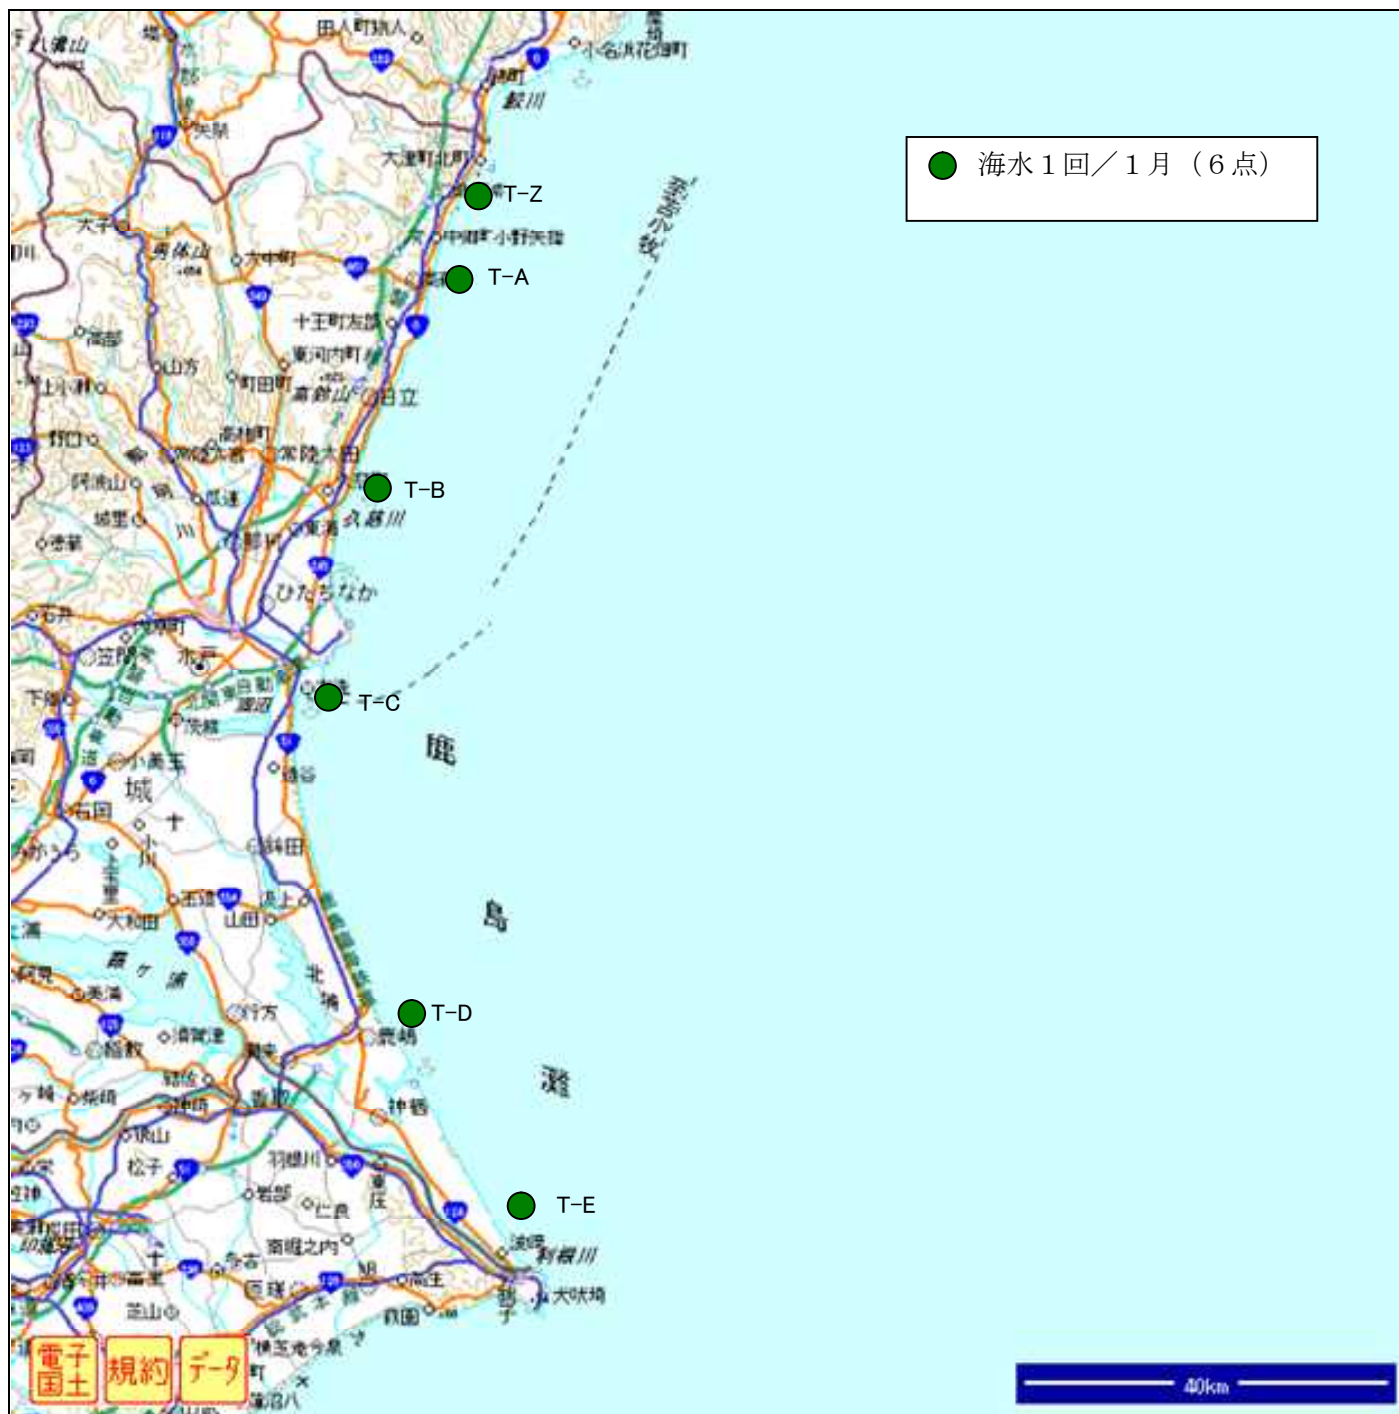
海水１回／１月（６点）

T−Z
T−A
T−B
T−C
T−D
T−E

鹿
島
灘

十王町友部
東河内町
日立
常陸太田
久慈川
ひたちなか
水戸
城里
笠間
石岡
小美玉
鉾田
霞ヶ浦
行方
潮来
鹿嶋
神栖
利根川
大吹埼
銚子
旭
匝瑳
香取
大子
那珂
大洋
大津町北町
高萩
北茨城

電子国土
規約
データ

40km